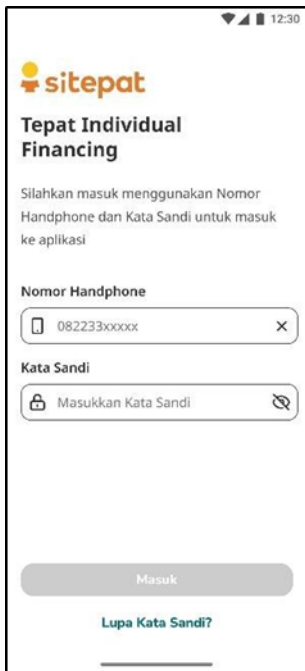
12:30

sitepat

Tepat Individual Financing

Silahkan masuk menggunakan Nomor Handphone dan Kata Sandi untuk masuk ke aplikasi

Nomor Handphone

082233xxxxx

Kata Sandi

Masukkan Kata Sandi

Masuk

Lupa Kata Sandi?